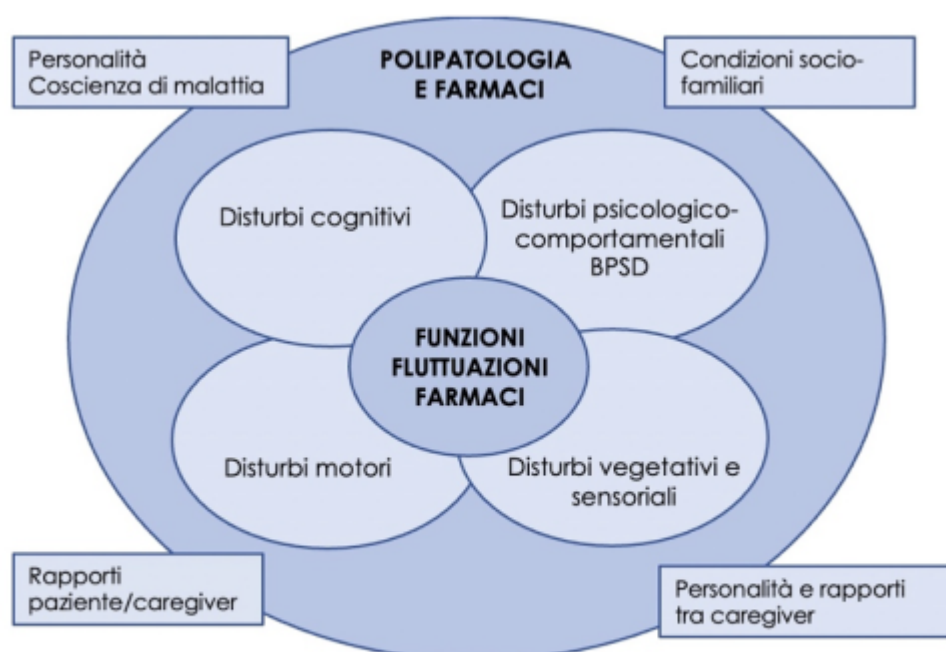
Personalità
Coscienza di malattia

POLIPATOLOGIA
E FARMACI

Condizioni socio-familiari

Disturbi cognitivi

Disturbi psicologico-comportamentali
BPSD

FUNZIONI
FLUTTUAZIONI
FARMACI

Disturbi motori

Disturbi vegetativi e sensoriali

Rapporti
paziente/caregiver

Personalità e rapporti
tra caregiver